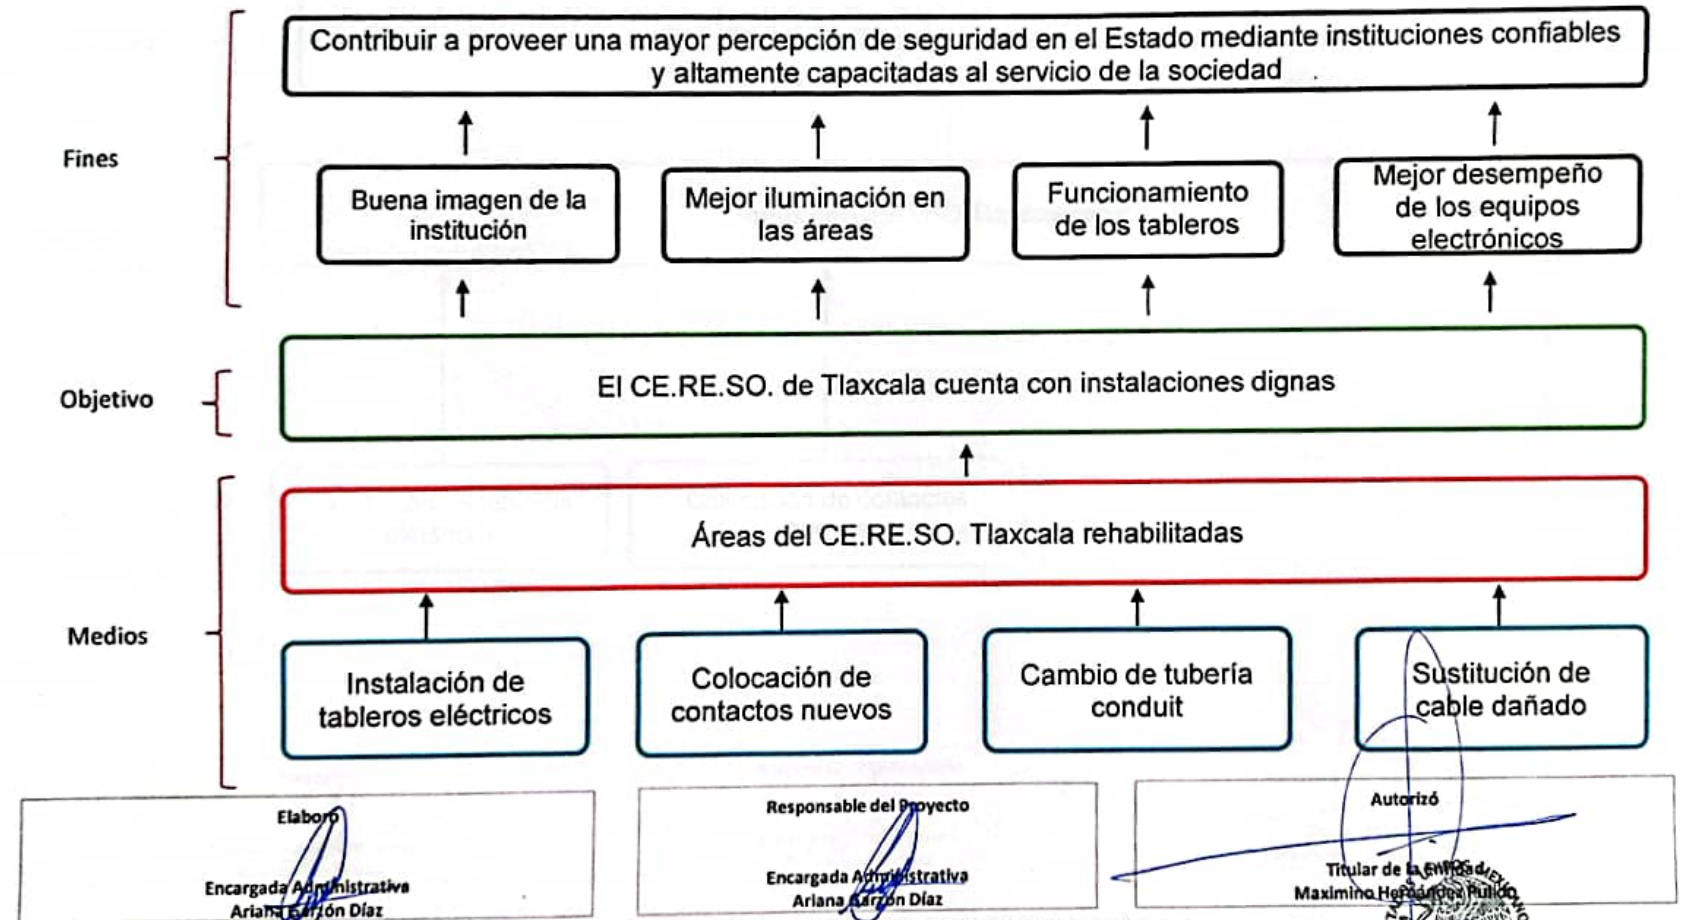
Fines

Contribuir a proveer una mayor percepción de seguridad en el Estado mediante instituciones confiables y altamente capacitadas al servicio de la sociedad

Buena imagen de la institución

Mejor iluminación en las áreas

Funcionamiento de los tableros

Mejor desempeño de los equipos electrónicos

Objetivo

El CE.RE.SO. de Tlaxcala cuenta con instalaciones dignas

Medios

Áreas del CE.RE.SO. Tlaxcala rehabilitadas

Instalación de tableros eléctricos

Colocación de contactos nuevos

Cambio de tubería conduit

Sustitución de cable dañado

Elaboró
Encargada Administrativa
Ariana Garzón Díaz

Responsable del Proyecto
Encargada Administrativa
Ariana Garzón Díaz

Autorizó
Titular de la Entidad
Maximino Hernández Pulido